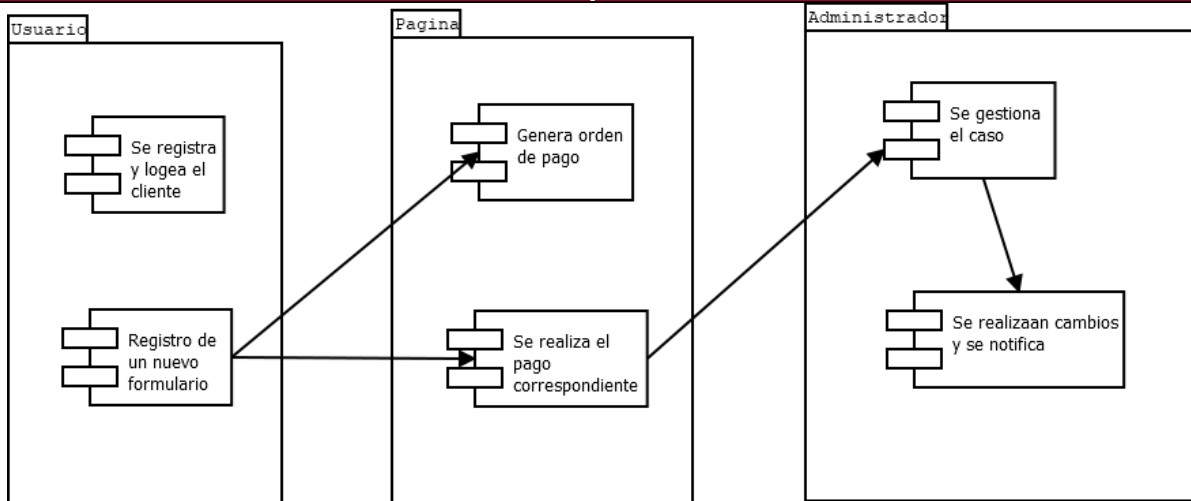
Usuario

Se registra y logea el cliente

Registro de un nuevo formulario

Pagina

Genera orden de pago

Se realiza el pago correspondiente

Administrador

Se gestiona el caso

Se realizaan cambios y se notifica